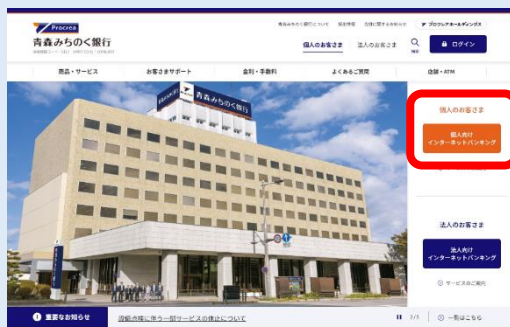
Procrea

青森みちのく銀行

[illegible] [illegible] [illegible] プロクレアホールディングス

個人のお客さま 法人のお客さま 検索 ログイン

商品・サービス お客さまサポート 金利・手数料 よくあるご質問 店舗・ATM

青森みちのく銀行

個人のお客さま

個人向け インターネットバンキング

法人のお客さま

法人向け インターネットバンキング

サービスのご案内

重要なお知らせ 混雑の際に伴う一部サービスの休止について 1/3 一覧はこちら